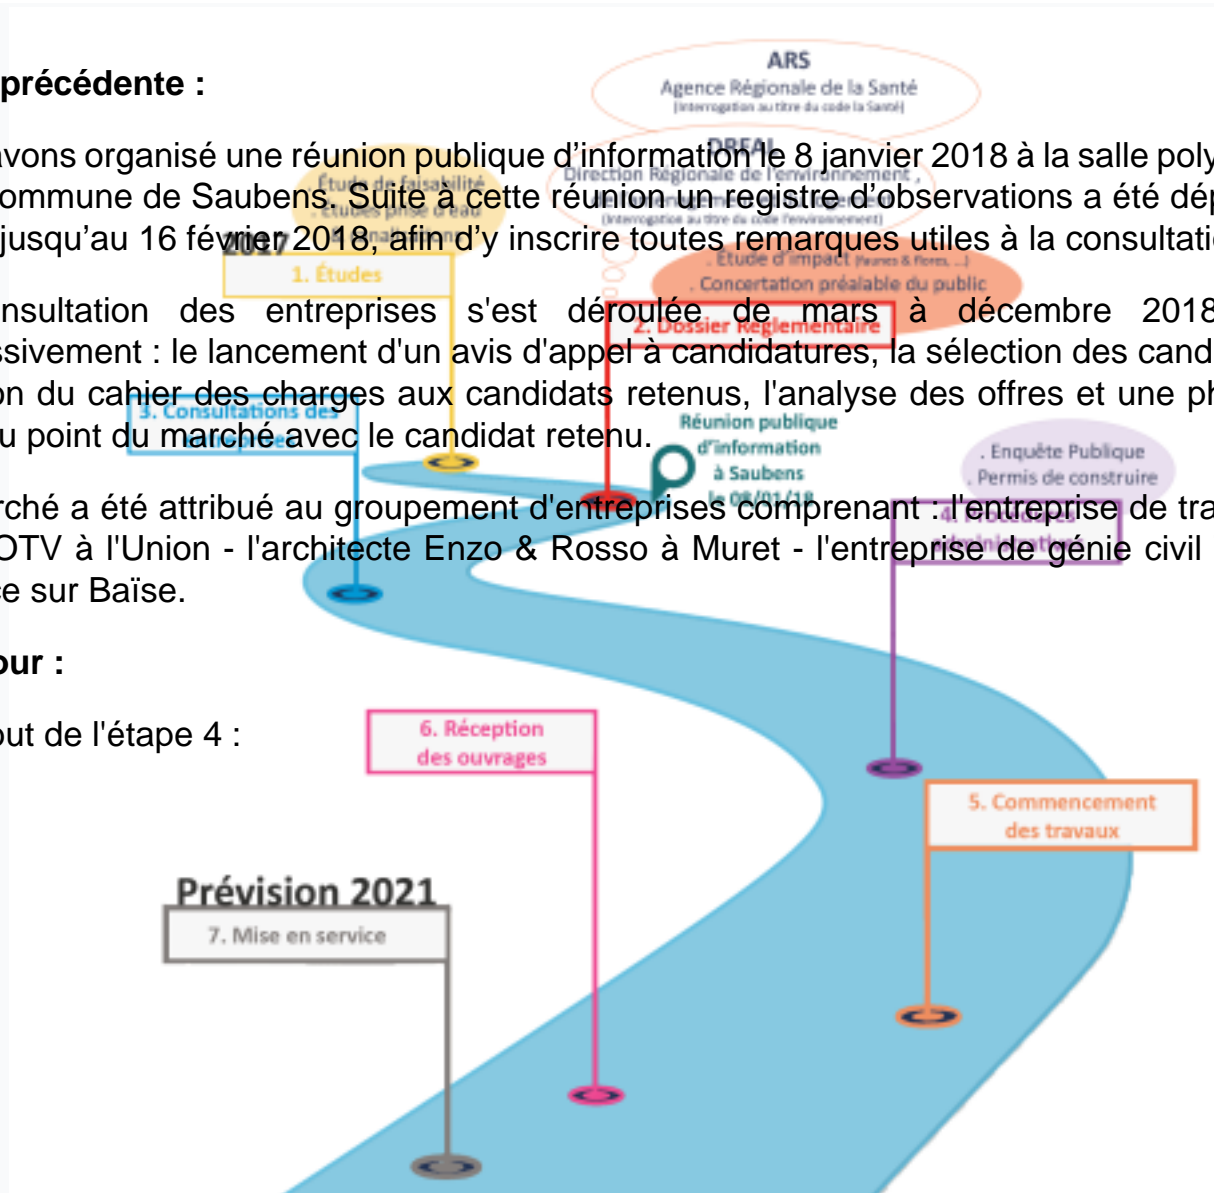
précédente :

avons organisé une réunion publique d'information le 8 janvier 2018 à la salle poly ommune de Saubens. Suite à cette réunion un registre d'observations a été dép jusqu'au 16 février 2018, afin d'y inscrire toutes remarques utiles à la consultatio

nsultation des entreprises s'est déroulée de mars à décembre 2018 ssivement : le lancement d'un avis d'appel à candidatures, la sélection des cand on du cahier des charges aux candidats retenus, l'analyse des offres et une ph u point du marché avec le candidat retenu.

rché a été attribué au groupement d'entreprises comprenant : l'entreprise de tra OTV à l'Union - l'architecte Enzo & Rosso à Muret - l'entreprise de génie civil e sur Baïse.

our :

out de l'étape 4 :

ARS
Agence Régionale de la Santé
(interrogation au titre du code la Santé)

DREAL
Direction Régionale de l'environnement
(interrogation au titre du code l'environnement)

. Étude de faisabilité
. Études prise d'eau

2017
1. Études

. Étude d'impact (faunes & flores...)
. Concertation préalable du public

2. Dossier Réglementaire

3. Consultations des

Réunion publique d'information à Saubens le 08/01/18

. Enquête Publique
. Permis de construire

4. Procédures

6. Réception des ouvrages

5. Commencement des travaux

Prévision 2021
7. Mise en service